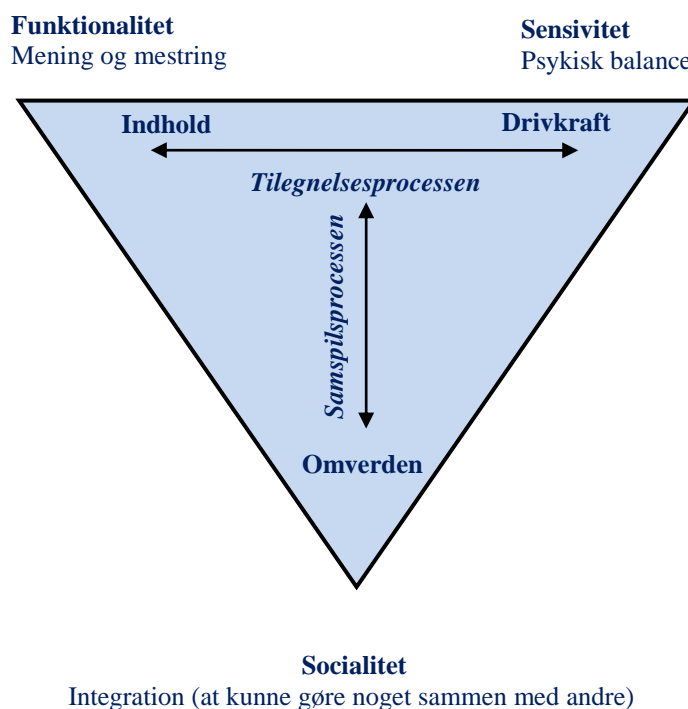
**Funktionalitet**
Mening og mestring

**Sensivitet**
Psykisk balance

**Indhold**

**Drivkraft**

*Tilegnelsesprocessen*

*Samspilsprocessen*

**Omverden**

**Socialitet**
Integration (at kunne gøre noget sammen med andre)